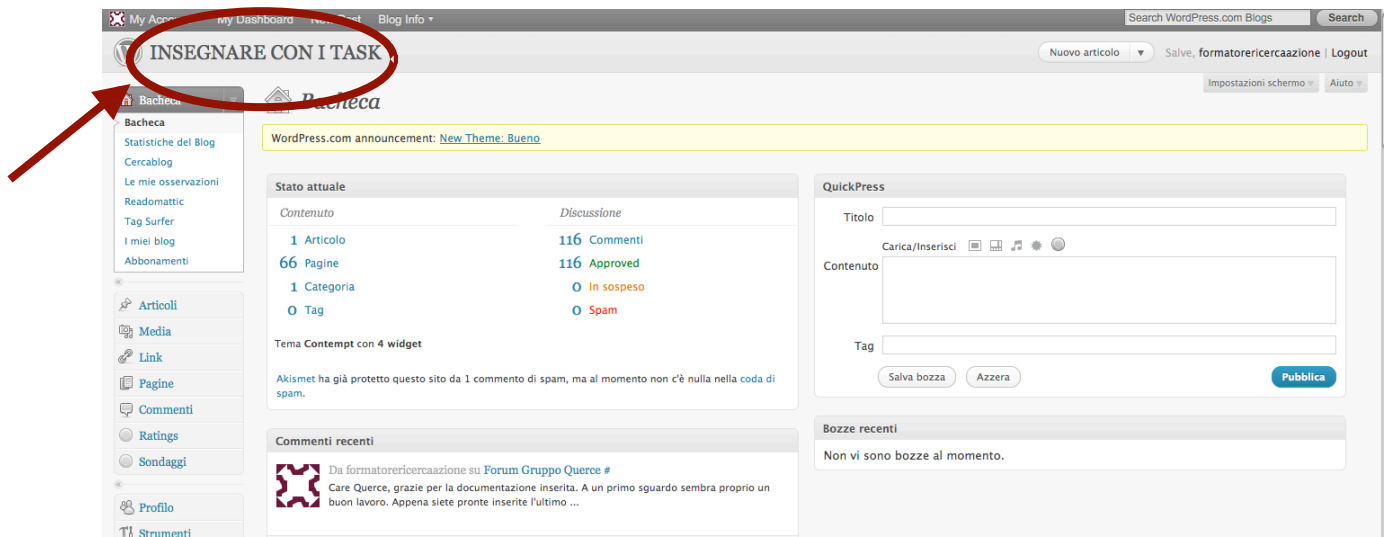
My Acco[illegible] My Dashboard N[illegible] Post Blog Info ▾ Search WordPress.com Blogs Search

INSEGNARE CON I TASK

Nuovo articolo ▾ Salve, formatorericercaazione | Logout

Impostazioni schermo ▾ Aiuto ▾

Bacheca

Bacheca
Statistiche del Blog
Cercablog
Le mie osservazioni
Readomattic
Tag Surfer
I miei blog
Abbonamenti

Articoli
Media
Link
Pagine
Commenti
Ratings
Sondaggi

Profilo
Strumenti

Bacheca

WordPress.com announcement: New Theme: Bueno

Stato attuale

Contenuto
1 Articolo
66 Pagine
1 Categoria
0 Tag

Discussione
116 Commenti
116 Approved
0 In sospeso
0 Spam

Tema Contempt con 4 widget

Akismet ha già protetto questo sito da 1 commento di spam, ma al momento non c'è nulla nella coda di spam.

Commenti recenti

Da formatorericercaazione su Forum Gruppo Querce #
Care Querce, grazie per la documentazione inserita. A un primo sguardo sembra proprio un buon lavoro. Appena siete pronte inserite l'ultimo ...

QuickPress

Titolo
Carica/Inserisci
Contenuto
Tag
Salva bozza Azzera Pubblica

Bozze recenti

Non vi sono bozze al momento.